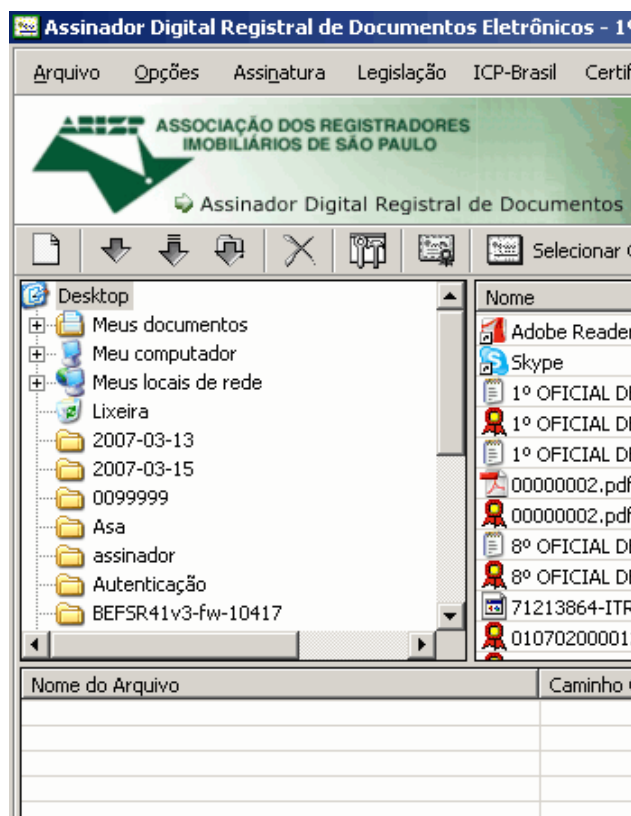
Assinador Digital Registral de Documentos Eletrônicos - 1º

Arquivo Opções Assinatura Legislação ICP-Brasil Certif

ARISP ASSOCIAÇÃO DOS REGISTRADORES IMOBILIÁRIOS DE SÃO PAULO

Assinador Digital Registral de Documentos

Selecionar

Desktop
Meus documentos
Meu computador
Meus locais de rede
Lixeira
2007-03-13
2007-03-15
0099999
Asa
assinador
Autenticação
BEFSR41v3-fw-10417

Nome
Adobe Reader
Skype
1º OFICIAL DI
1º OFICIAL DI
1º OFICIAL DI
00000002.pdf
00000002.pdf
8º OFICIAL DI
8º OFICIAL DI
71213864-ITR
01070200001

Nome do Arquivo
Caminho